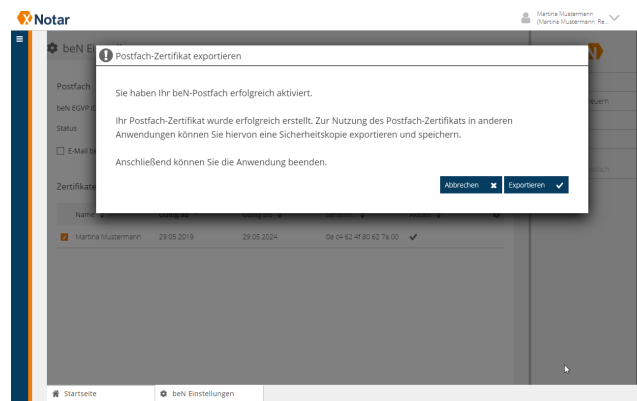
Notar

Martina Mustermann
(Martina Mustermann, Re...

beN Ei

Postfach

beN EGVP I

Status

E-Mail b

Zertifikate

Name

Martina Mustermann 29.05.2019 29.05.2024 0e c4 62 4f 80 62 7a 00 ✔

Postfach-Zertifikat exportieren

Sie haben Ihr beN-Postfach erfolgreich aktiviert.

Ihr Postfach-Zertifikat wurde erfolgreich erstellt. Zur Nutzung des Postfach-Zertifikats in anderen Anwendungen können Sie hiervon eine Sicherheitskopie exportieren und speichern.

Anschließend können Sie die Anwendung beenden.

Abbrechen ✖ Exportieren ✔

Startseite beN Einstellungen